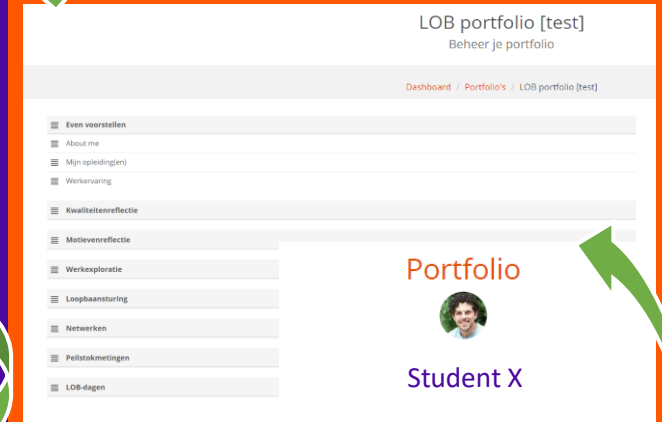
LOB portfolio [test]
Beheer je portfolio

Dashboard / Portfolio's / LOB portfolio [test]

Even voorstellen
About me
Mijn opleiding(en)
Werkervaring
Kwaliteitenreflectie
Motievenreflectie
Werkexploratie
Loopbaansturing
Netwerken
Peilstokmetingen
LOB-dagen

Portfolio

Student X